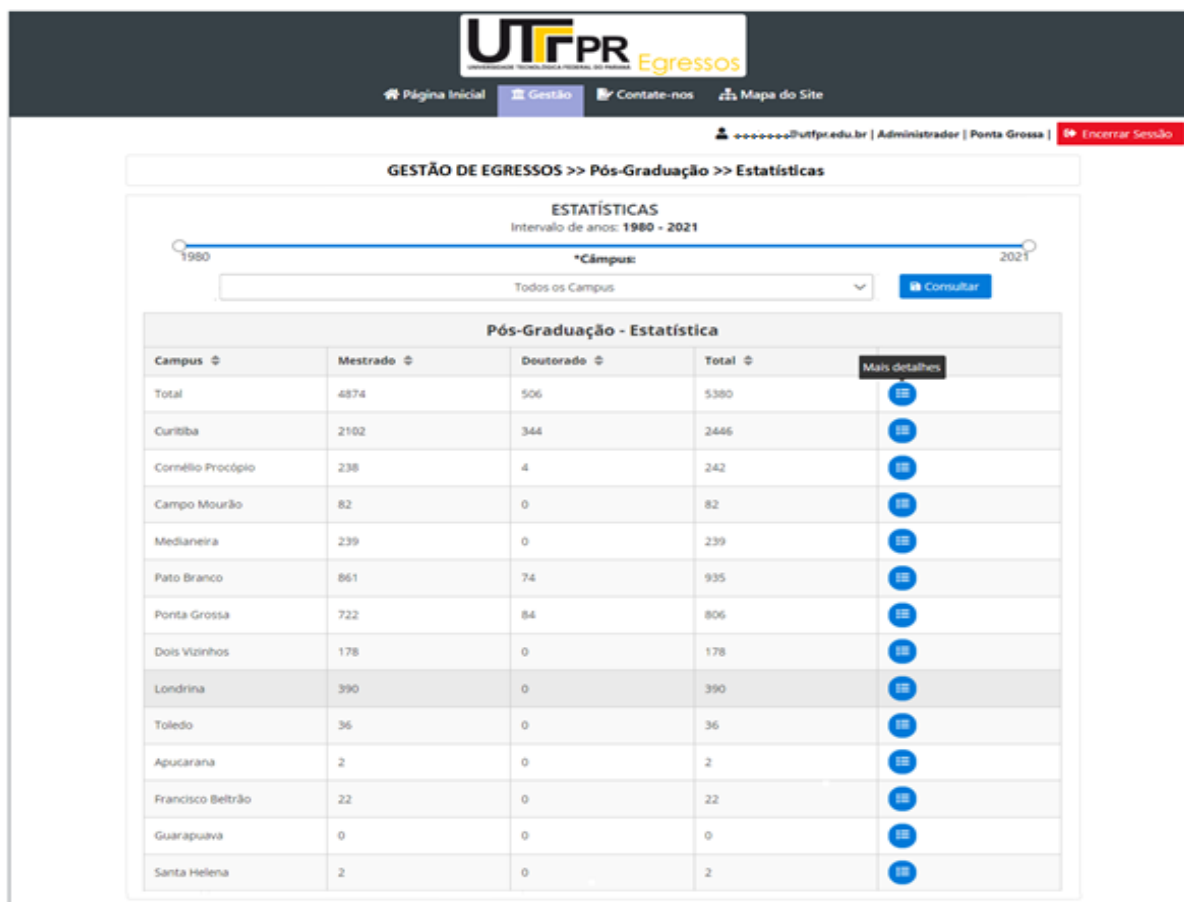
UTFPR
UNIVERSIDADE TECNOLÓGICA FEDERAL DO PARANÁ
Egressos

Página Inicial   Gestão   Contate-nos   Mapa do Site

••••••••@utfpr.edu.br | Administrador | Ponta Grossa |   Encerrar Sessão

GESTÃO DE EGRESSOS >> Pós-Graduação >> Estatísticas

ESTATÍSTICAS
Intervalo de anos: 1980 - 2021

1980   2021

*Câmpus:

Todos os Campus

Consultar

Pós-Graduação - Estatística

| Campus | Mestrado | Doutorado | Total | |
|---|---|---|---|---|
| Total | 4874 | 506 | 5380 | Mais detalhes |
| Curitiba | 2102 | 344 | 2446 | |
| Cornélio Procópio | 238 | 4 | 242 | |
| Campo Mourão | 82 | 0 | 82 | |
| Medianeira | 239 | 0 | 239 | |
| Pato Branco | 861 | 74 | 935 | |
| Ponta Grossa | 722 | 84 | 806 | |
| Dois Vizinhos | 178 | 0 | 178 | |
| Londrina | 390 | 0 | 390 | |
| Toledo | 36 | 0 | 36 | |
| Apucarana | 2 | 0 | 2 | |
| Francisco Beltrão | 22 | 0 | 22 | |
| Guarapuava | 0 | 0 | 0 | |
| Santa Helena | 2 | 0 | 2 | |